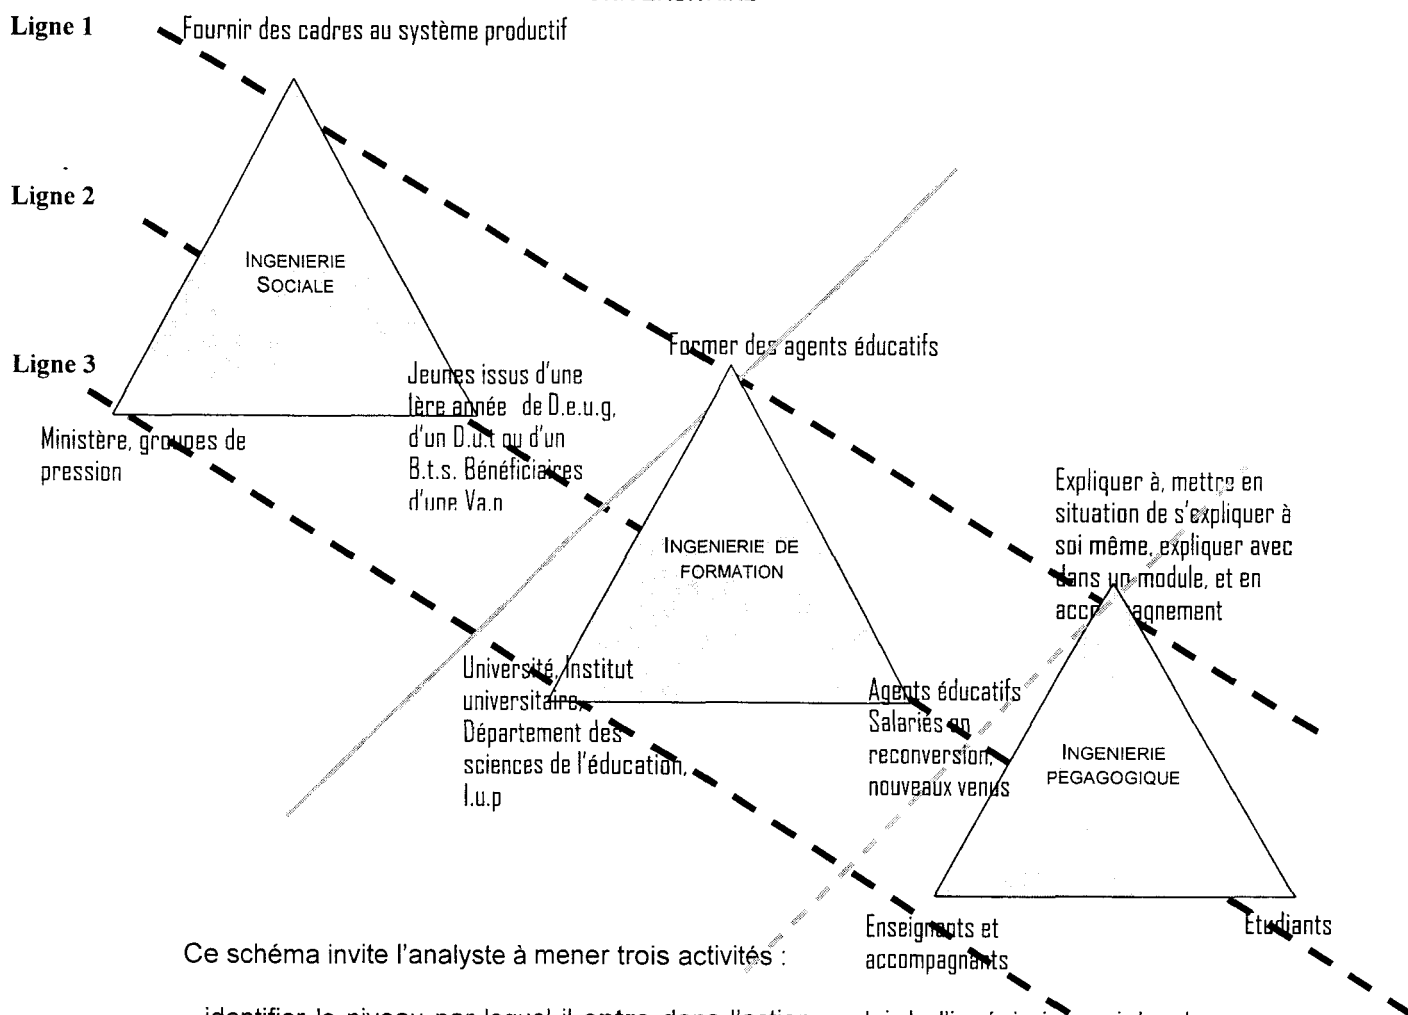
Ligne 1

Fournir des cadres au système productif

Ligne 2

INGENIERIE SOCIALE

Ligne 3

Ministère, groupes de pression

Jeunes issus d'une 1ère année de D.e.u.g, d'un D.u.t ou d'un B.t.s. Bénéficiaires d'une Va.n

Former des agents éducatifs

INGENIERIE DE FORMATION

Université, Institut universitaire, Département des sciences de l'éducation, I.u.p

Agents éducatifs Salariés en reconversion, nouveaux venus

Expliquer à, mettre en situation de s'expliquer à soi même, expliquer avec dans un module, et en accompagnement

INGENIERIE PEGAGOGIQUE

Enseignants et accompagnants

Etudiants

Ce schéma invite l'analyste à mener trois activités :

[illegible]